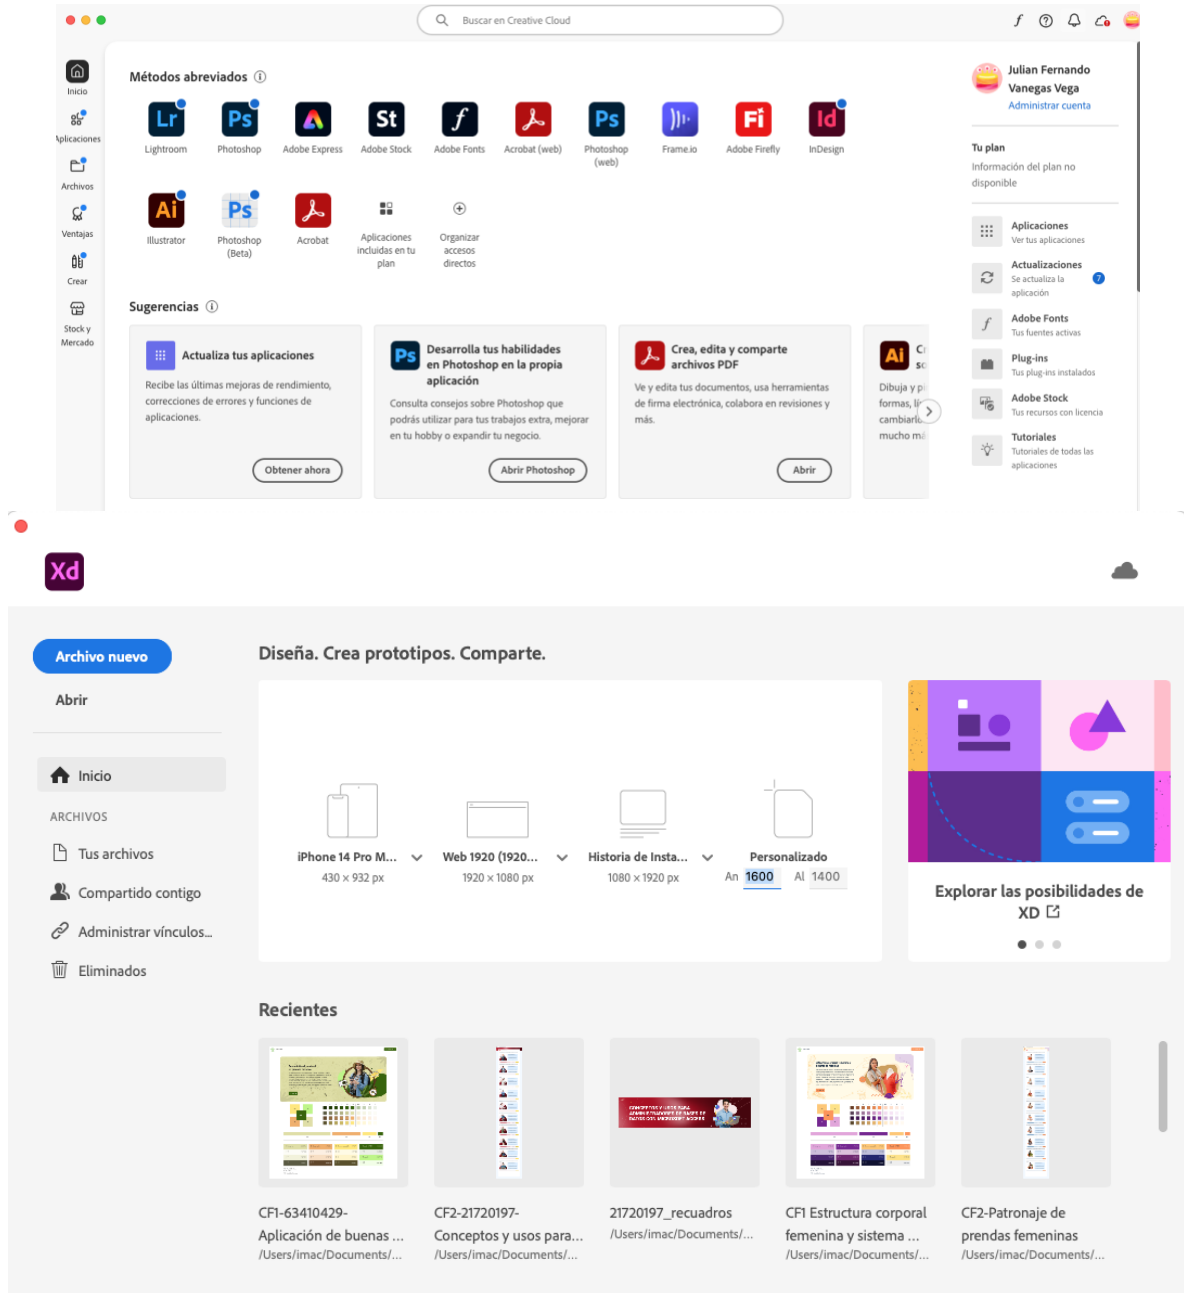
Buscar en Creative Cloud

Inicio
Aplicaciones
Archivos
Ventajas
Crear
Stock y Mercado

Métodos abreviados

Lr Lightroom
Ps Photoshop
Adobe Express
St Adobe Stock
Adobe Fonts
Acrobat (web)
Ps Photoshop (web)
Frame.io
Fi Adobe Firefly
Id InDesign
Ai Illustrator
Ps Photoshop (Beta)
Acrobat
Aplicaciones incluidas en tu plan
Organizar accesos directos

Sugerencias

Actualiza tus aplicaciones
Recibe las últimas mejoras de rendimiento, correcciones de errores y funciones de aplicaciones.
Obtener ahora

Ps Desarrolla tus habilidades en Photoshop en la propia aplicación
Consulta consejos sobre Photoshop que podrás utilizar para tus trabajos extra, mejorar en tu hobby o expandir tu negocio.
Abrir Photoshop

Crea, edita y comparte archivos PDF
Ve y edita tus documentos, usa herramientas de firma electrónica, colabora en revisiones y más.
Abrir

Ai C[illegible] sc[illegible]
Dibuja y p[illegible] formas, li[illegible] cambiarlo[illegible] mucho m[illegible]

Julian Fernando Vanegas Vega
Administrar cuenta

Tu plan
Información del plan no disponible

Aplicaciones
Ver tus aplicaciones
Actualizaciones
Se actualiza la aplicación
7
Adobe Fonts
Tus fuentes activas
Plug-ins
Tus plug-ins instalados
Adobe Stock
Tus recursos con licencia
Tutoriales
Tutoriales de todas las aplicaciones

Xd

Archivo nuevo
Abrir
Inicio
ARCHIVOS
Tus archivos
Compartido contigo
Administrar vínculos...
Eliminados

Diseña. Crea prototipos. Comparte.

iPhone 14 Pro M...
430 × 932 px
Web 1920 (1920...
1920 × 1080 px
Historia de Insta...
1080 × 1920 px
Personalizado
An 1600 Al 1400

Explorar las posibilidades de XD

Recientes

CF1-63410429-
Aplicación de buenas ...
/Users/imac/Documents/...
CF2-21720197-
Conceptos y usos para...
/Users/imac/Documents/...
21720197_recuadros
/Users/imac/Documents/...
CF1 Estructura corporal femenina y sistema ...
/Users/imac/Documents/...
CF2-Patronaje de prendas femeninas
/Users/imac/Documents/...